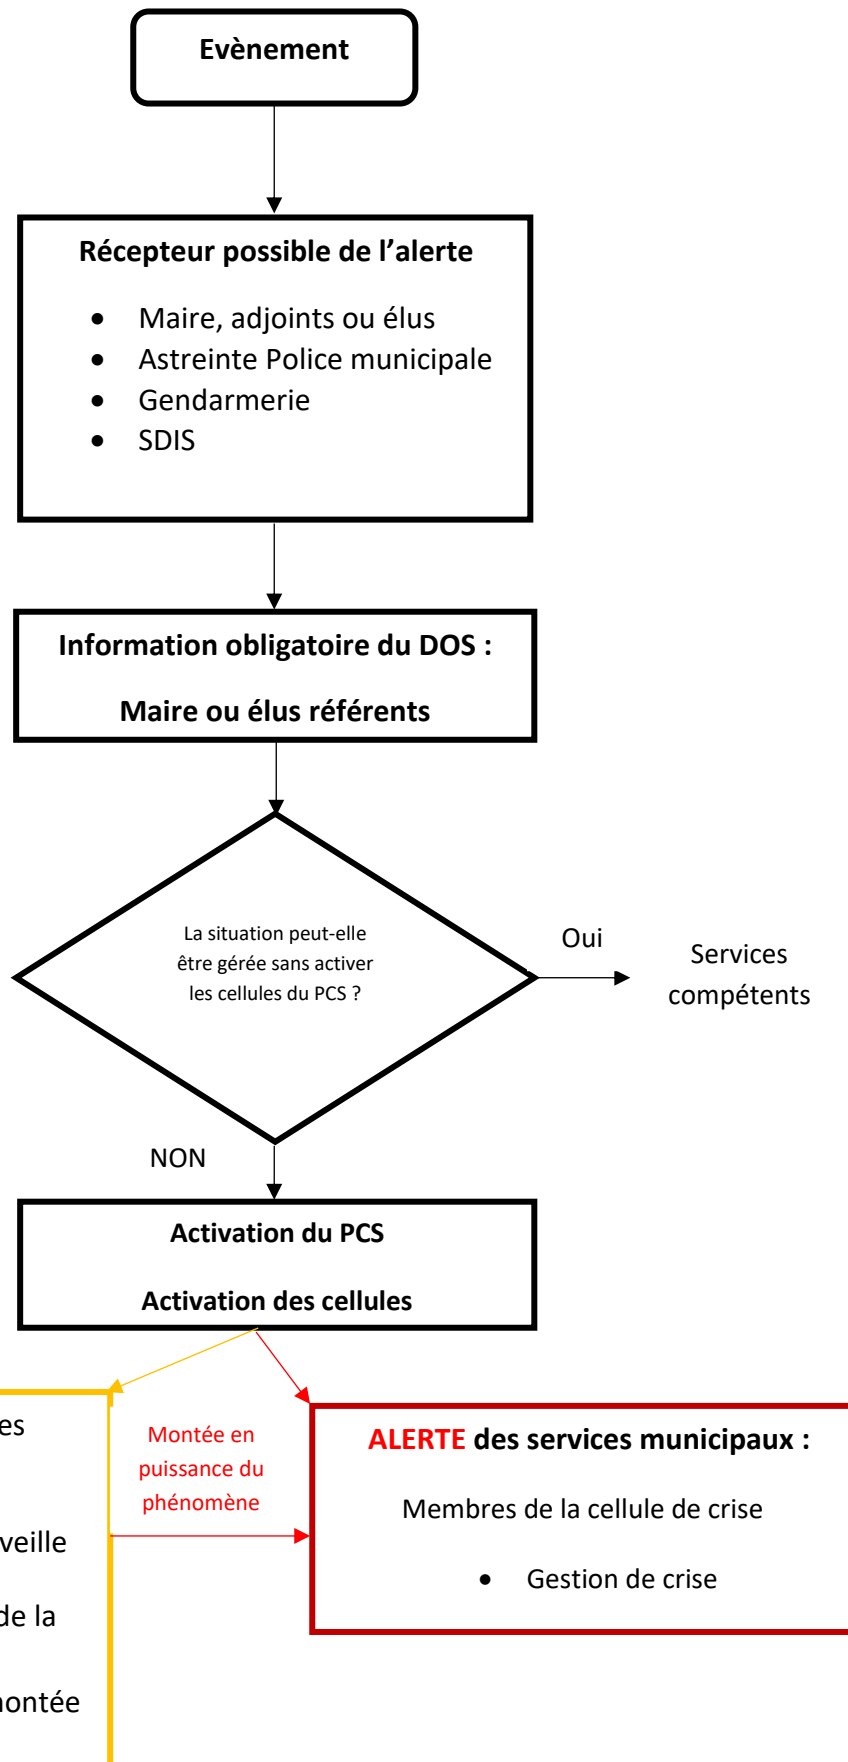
Evènement

Récepteur possible de l'alerte

- Maire, adjoints ou élus
- Astreinte Police municipale
- Gendarmerie
- SDIS

Information obligatoire du DOS :

Maire ou élus référents

La situation peut-elle être gérée sans activer les cellules du PCS ?

Oui

Services compétents

NON

Activation du PCS

Activation des cellules

es

veille

de la

ontée

Montée en puissance du phénomène

ALERTE des services municipaux :

Membres de la cellule de crise

- Gestion de crise